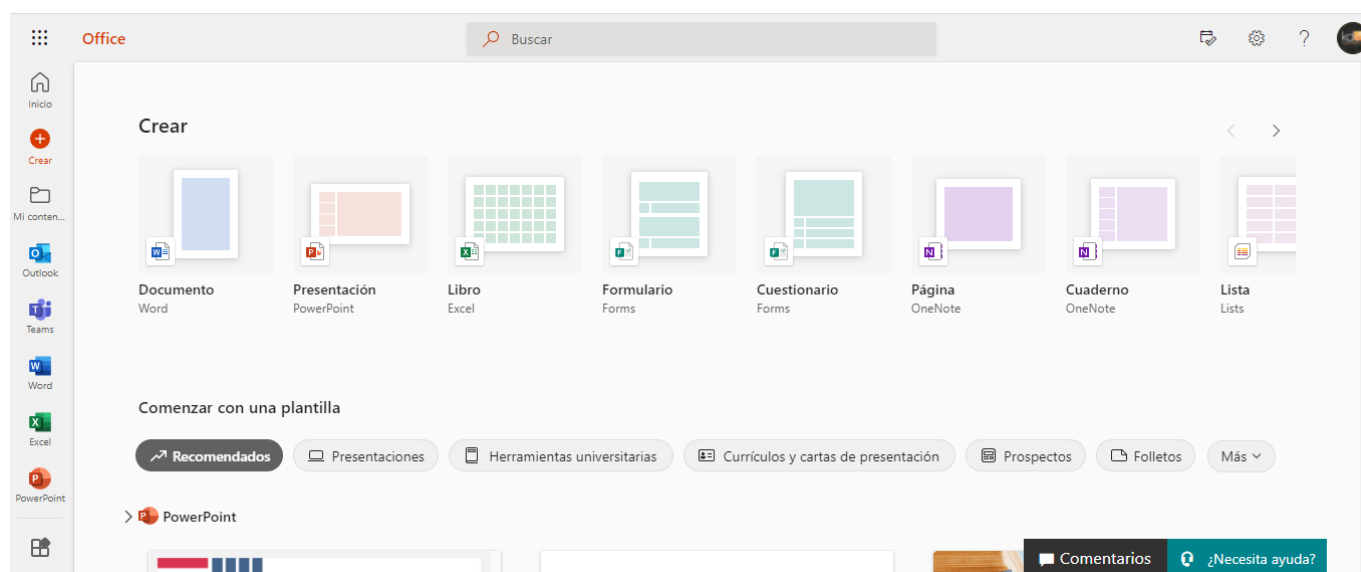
Office

Buscar

Inicio

Crear

Mi conten...

Outlook

Teams

Word

Excel

PowerPoint

Crear

Documento
Word

Presentación
PowerPoint

Libro
Excel

Formulario
Forms

Cuestionario
Forms

Página
OneNote

Cuaderno
OneNote

Lista
Lists

Comenzar con una plantilla

Recomendados | Presentaciones | Herramientas universitarias | Currículos y cartas de presentación | Prospectos | Folletos | Más

PowerPoint

Comentarios

¿Necesita ayuda?